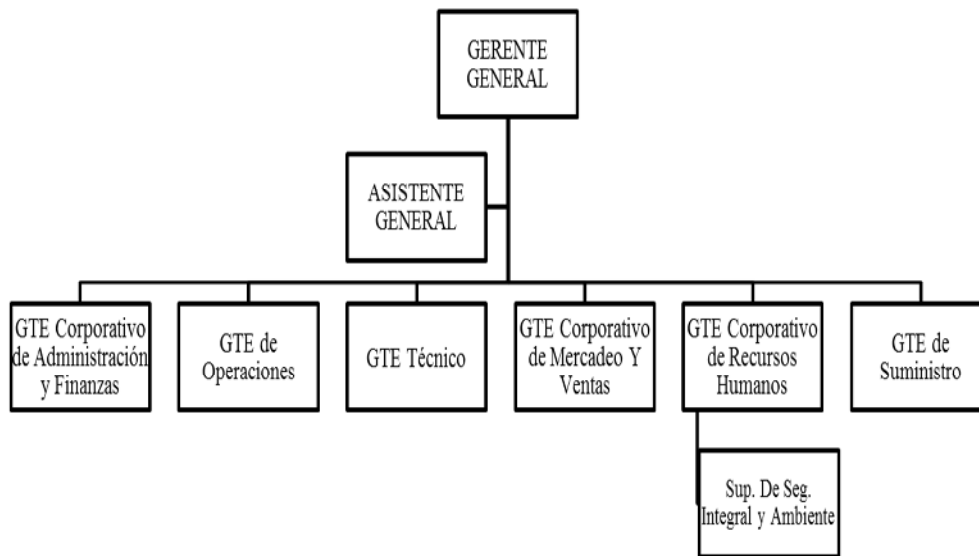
GERENTE GENERAL

ASISTENTE GENERAL

GTE Corporativo de Administración y Finanzas

GTE de Operaciones

GTE Técnico

GTE Corporativo de Mercadeo Y Ventas

GTE Corporativo de Recursos Humanos

GTE de Suministro

Sup. De Seg. Integral y Ambiente